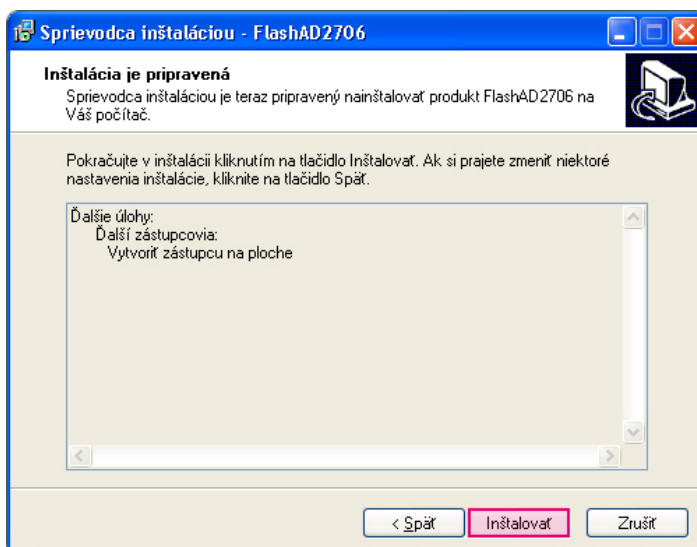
Sprievodca inštaláciou - FlashAD2706

Inštalácia je pripravená
Sprievodca inštaláciou je teraz pripravený nainštalovať produkt FlashAD2706 na Váš počítač.

Pokračujte v inštalácii kliknutím na tlačidlo Inštalovať. Ak si prajete zmeniť niektoré nastavenia inštalácie, kliknite na tlačidlo Späť.

Ďalšie úlohy:
Ďalší zástupcovia:
Vytvoriť zástupcu na ploche

< Späť
Inštalovať
Zrušiť